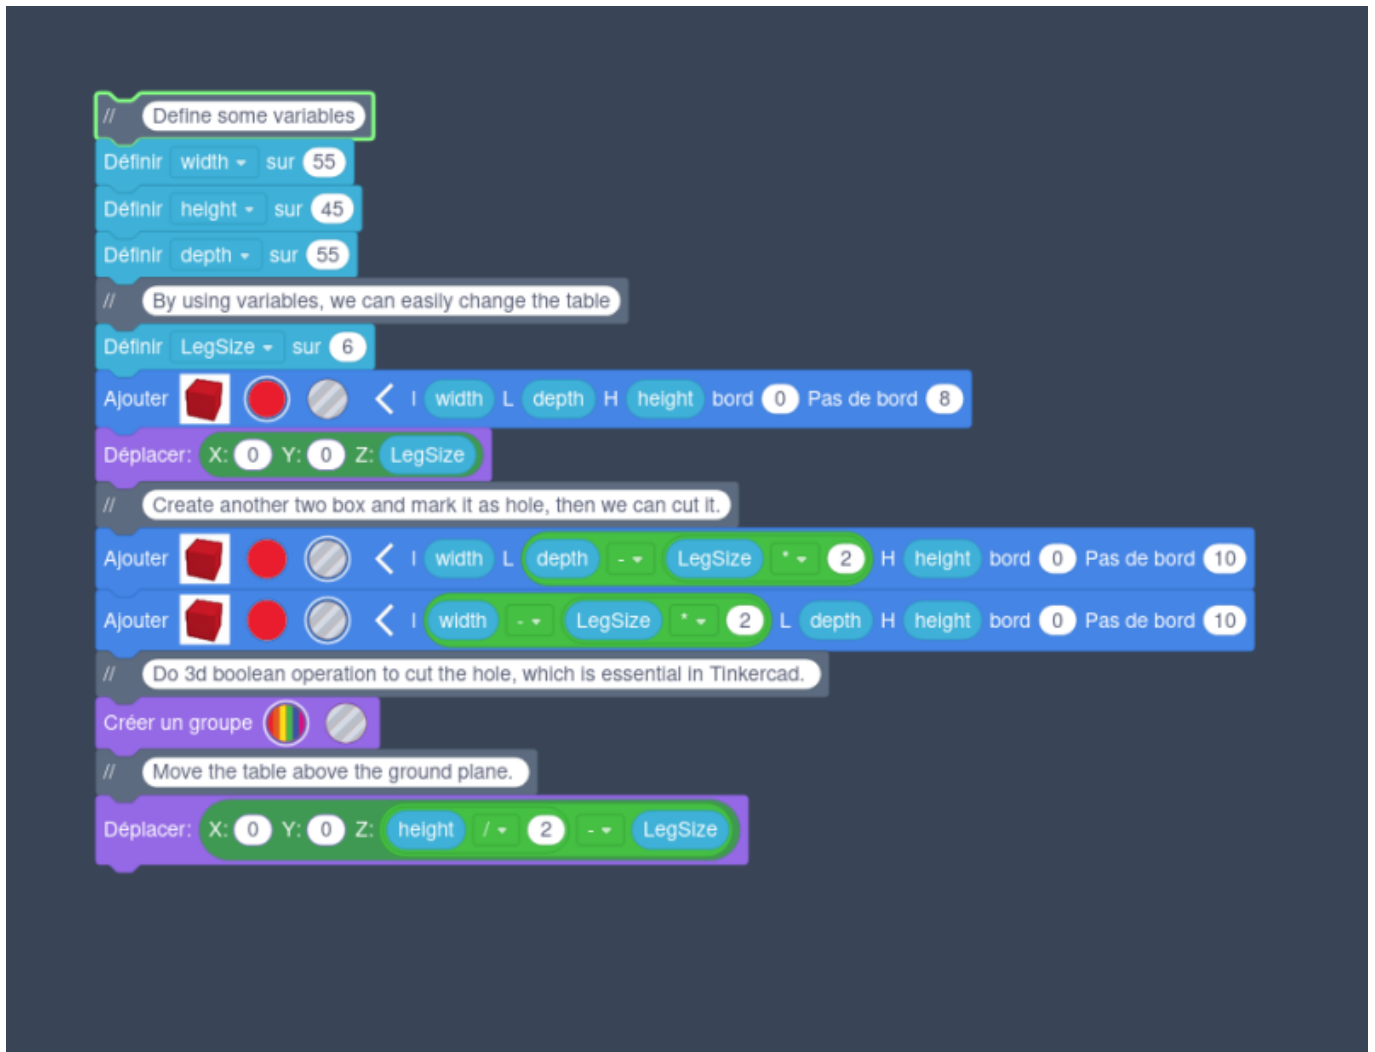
// Define some variables
Définir width ▾ sur 55
Définir height ▾ sur 45
Définir depth ▾ sur 55
// By using variables, we can easily change the table
Définir LegSize ▾ sur 6
Ajouter < l width L depth H height bord 0 Pas de bord 8
Déplacer: X: 0 Y: 0 Z: LegSize
// Create another two box and mark it as hole, then we can cut it.
Ajouter < l width L depth - ▾ LegSize * ▾ 2 H height bord 0 Pas de bord 10
Ajouter < l width - ▾ LegSize * ▾ 2 L depth H height bord 0 Pas de bord 10
// Do 3d boolean operation to cut the hole, which is essential in Tinkercad.
Créer un groupe
// Move the table above the ground plane.
Déplacer: X: 0 Y: 0 Z: height / ▾ 2 - ▾ LegSize